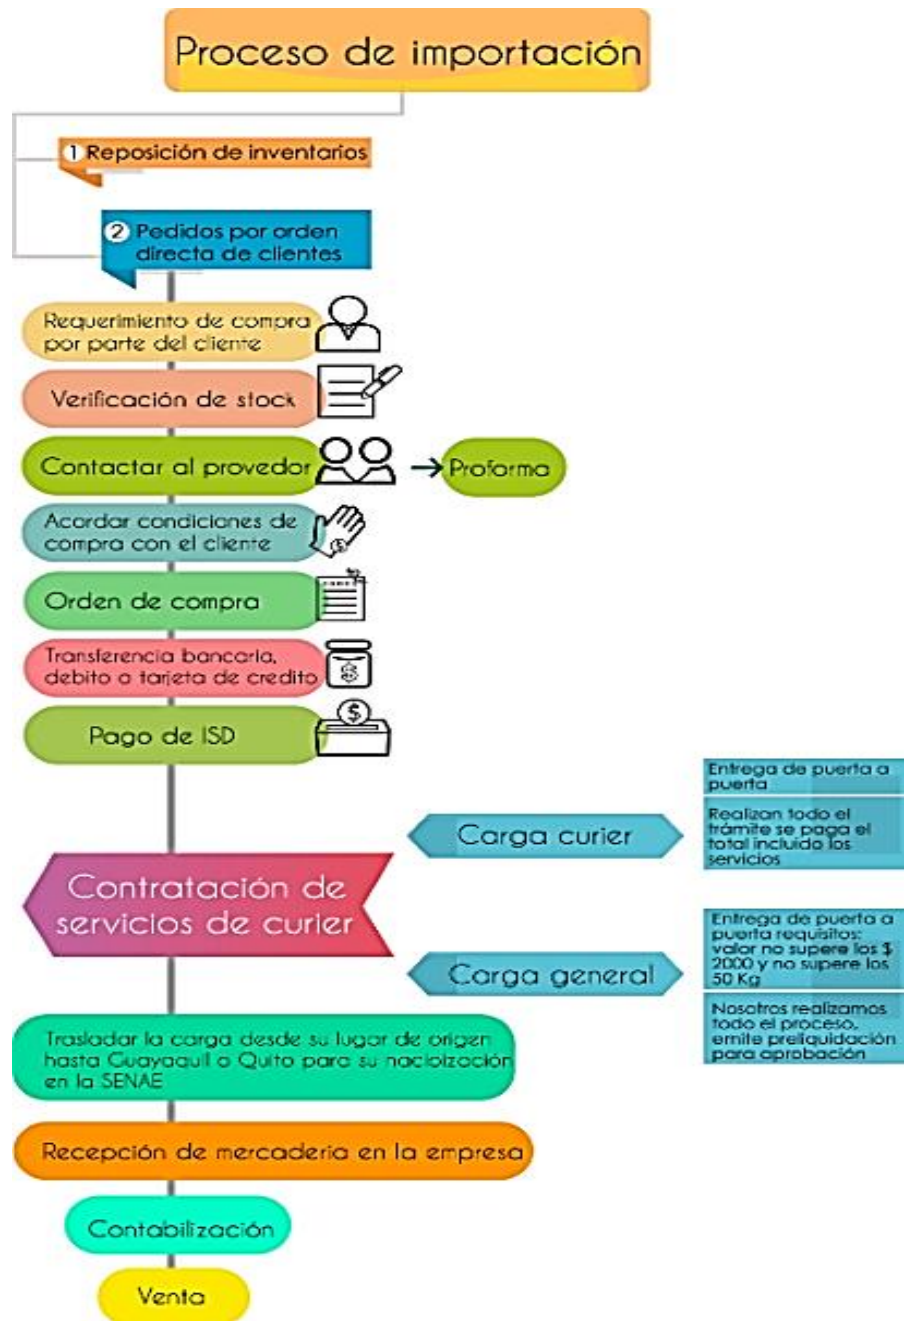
Proceso de importación

1 Reposición de inventarios

2 Pedidos por orden directa de clientes

Requerimiento de compra por parte del cliente

Verificación de stock

Contactar al provedor

Proforma

Acordar condiciones de compra con el cliente

Orden de compra

Transferencia bancaria, debito o tarjeta de credito

$

Pago de ISD

$

Entrega de puerta a puerta

Realizan todo el trámite se paga el total incluido los servicios

Carga curier

Contratación de servicios de curier

Entrega de puerta a puerta requisitos: valor no supere los $ 2000 y no supere los 50 Kg

Carga general

Nosotros realizamos todo el proceso, emite preliquidación para aprobación

Trasladar la carga desde su lugar de origen hasta Guayaquil o Quito para su nacionalización en la SENAE

Recepción de mercaderia en la empresa

Contabilización

Venta